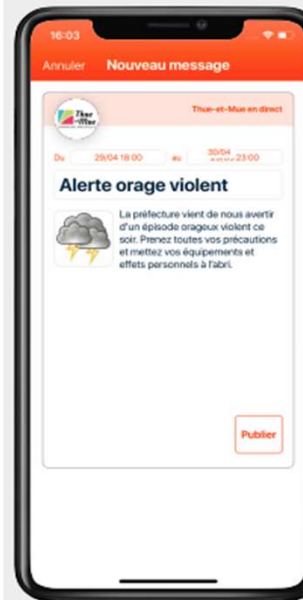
16:03

Annuler Nouveau message

Thue-et-Mue

Thue-et-Mue en direct

Du 29/04 18:00 au 30/04 23:00

Alerte orage violent

La préfecture vient de nous avertir d'un épisode orageux violent ce soir. Prenez toutes vos précautions et mettez vos équipements et effets personnels à l'abri.

Publier